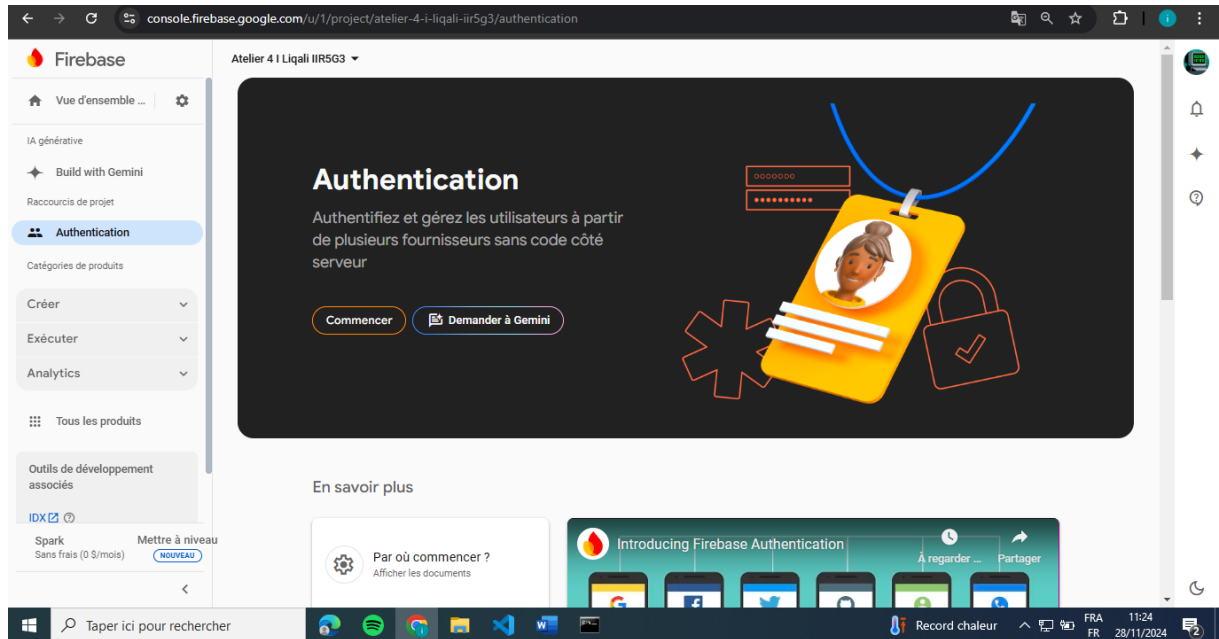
console.firebase.google.com/u/1/project/atelier-4-i-liqali-iir5g3/authentication

Firebase

Vue d'ensemble ...

IA générative

Build with Gemini

Raccourcis de projet

Authentication

Catégories de produits

Créer

Exécuter

Analytics

Tous les produits

Outils de développement associés

IDX

Spark
Sans frais (0 $/mois)

Mettre à niveau
NOUVEAU

Atelier 4 I Liqali IIR5G3

Authentication

Authentifiez et gérez les utilisateurs à partir de plusieurs fournisseurs sans code côté serveur

Commencer

Demander à Gemini

En savoir plus

Par où commencer ?
Afficher les documents

Introducing Firebase Authentication

À regarder ...

Partager

Taper ici pour rechercher

Record chaleur

FRA
FR

11:24
28/11/2024